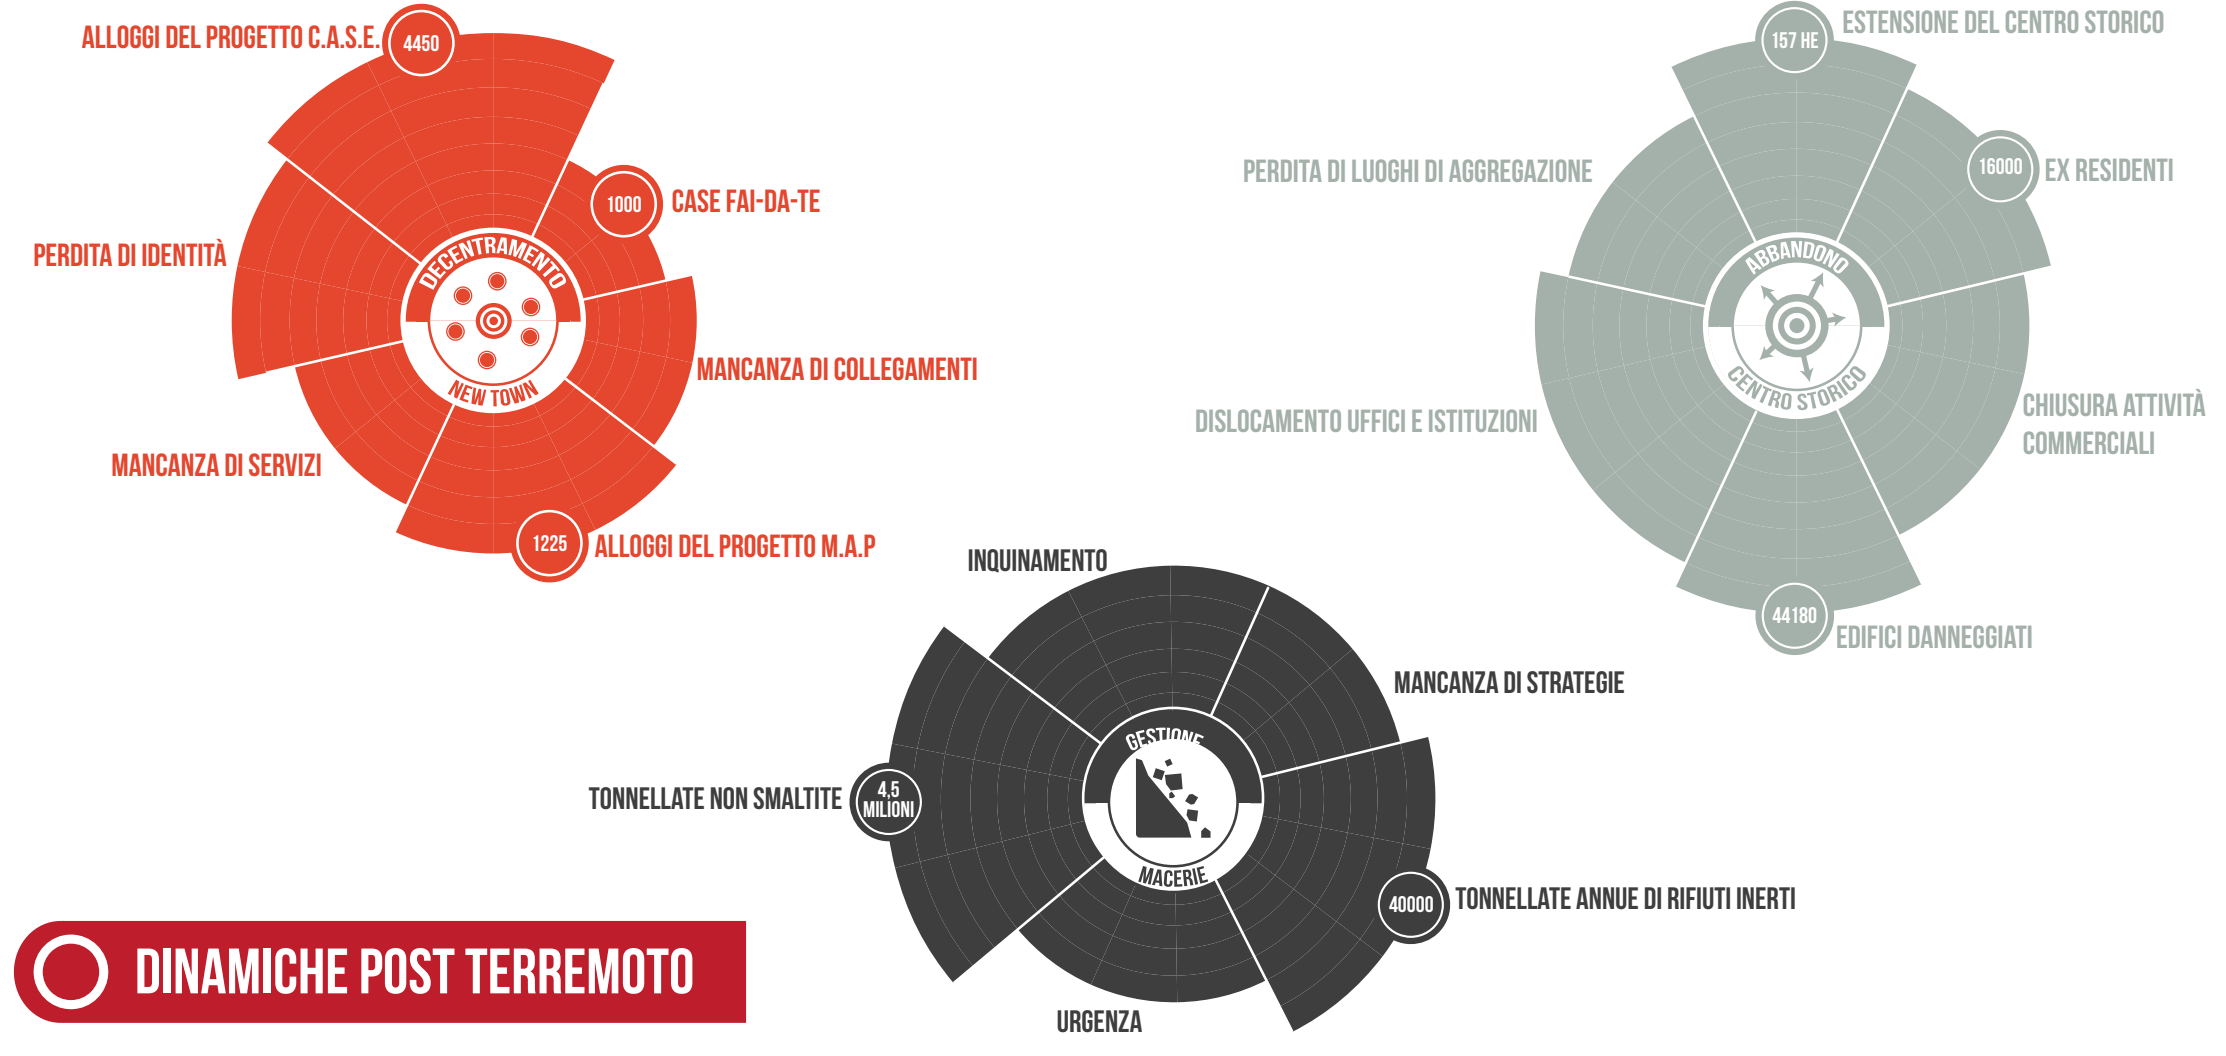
ALLOGGI DEL PROGETTO C.A.S.E.

4450

1000

CASE FAI-DA-TE

PERDITA DI IDENTITÀ

DECENTRAMENTO

NEW TOWN

MANCANZA DI COLLEGAMENTI

MANCANZA DI SERVIZI

1225

ALLOGGI DEL PROGETTO M.A.P

157 HE

ESTENSIONE DEL CENTRO STORICO

PERDITA DI LUOGHI DI AGGREGAZIONE

16000

EX RESIDENTI

ABBANDONO

CENTRO STORICO

DISLOCAMENTO UFFICI E ISTITUZIONI

CHIUSURA ATTIVITÀ COMMERCIALI

44180

EDIFICI DANNEGGIATI

INQUINAMENTO

MANCANZA DI STRATEGIE

GESTIONE

MACERIE

TONNELLATE NON SMALTITE

4,5 MILIONI

40000

TONNELLATE ANNUE DI RIFIUTI INERTI

URGENZA

DINAMICHE POST TERREMOTO